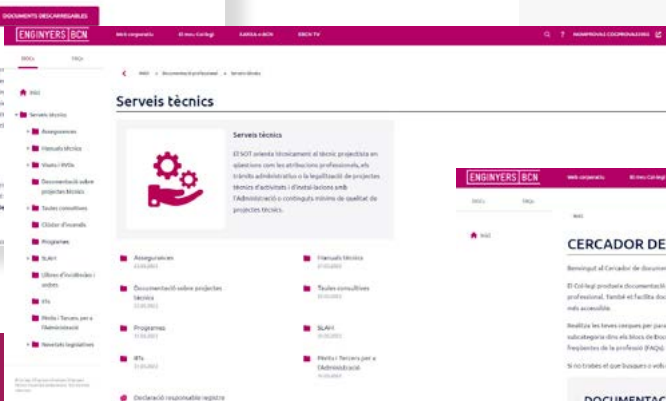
DOCUMENTS DESCARREGABLES

ENGINYERS BCN

Web corporativa El meu Col·legi Campus e-BCN EBCN TV

DOCs FAQs

Inici

Serveis tècnics

Assegurances
Manuals tècnics
Visats i WSs
Documentació sobre projectes tècnics
Taules consultives
Clúster d'incendis
Programes
SLAH
Llibres d'incidències i ordres
IITs
Perits i Tercers per a l'Administració
Novetats legislatives

Inici > Documentació professional > Serveis tècnics

Serveis tècnics

Serveis tècnics

El SOT orienta tècnicament al tècnic projectista en qüestions com les atribucions professionals, els tràmits administratius o la legalització de projectes tècnics d'activitats i d'instal·lacions amb l'Administració o contingut mínim de qualitat de projectes tècnics.

Assegurances
Manuals tècnics
Documentació sobre projectes tècnics
Taules consultives
Programes
SLAH
IITs
Perits i Tercers per a l'Administració
Declaració responsable registre

ENGINYERS BCN

Web corporativa El meu Col·legi

DOCs FAQs

Inici

CERCADOR DE

Benvingut al Cercador de docum

El Col·legi proveeix documentació professional. També et facilita do més accessible.

Realitza les teves cerques per para subcategoria dins els blocs de Docu freqüents de la professió (FAQs).

Si no trobes el que busques o vols

DOCUMENTAC